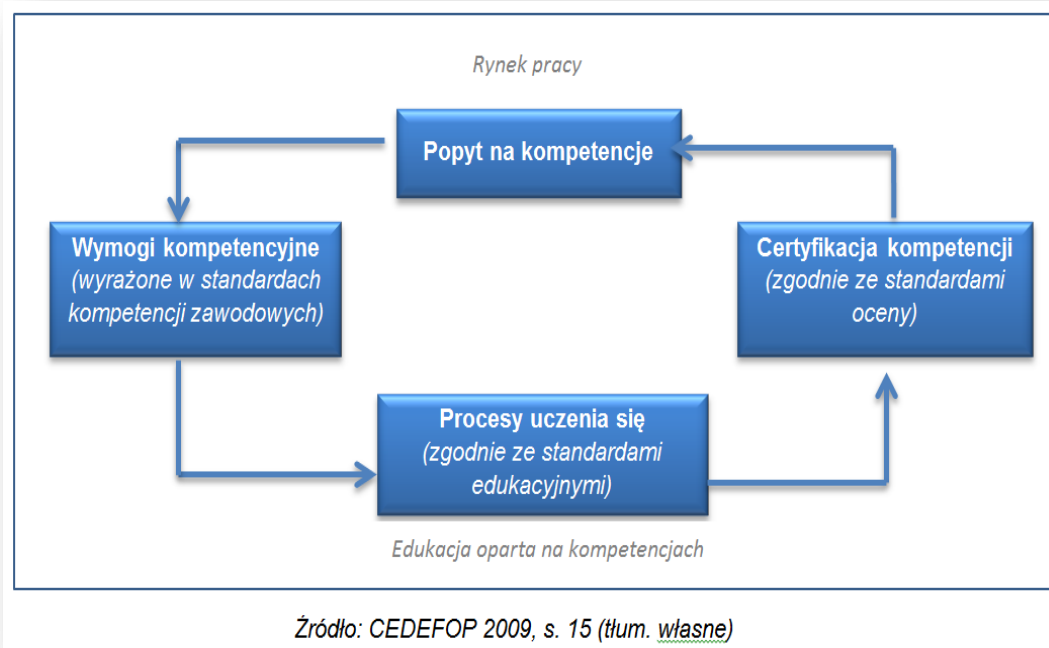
Rynek pracy

Popyt na kompetencje

Wymogi kompetencyjne (wyrażone w standardach kompetencji zawodowych)

Certyfikacja kompetencji (zgodnie ze standardami oceny)

Procesy uczenia się (zgodnie ze standardami edukacyjnymi)

Edukacja oparta na kompetencjach

Źródło: CEDEFOP 2009, s. 15 (tłum. własne)